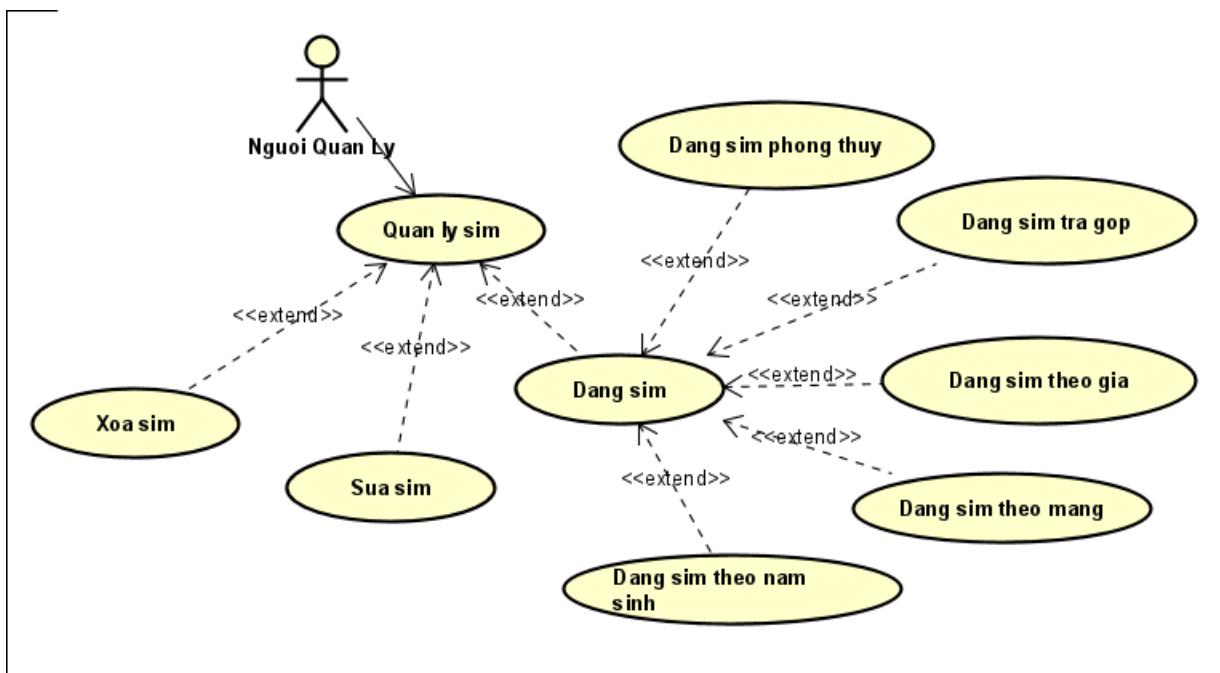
Nguoi Quan Ly

Quan ly sim

Dang sim phong thuy

Dang sim tra gop

<<extend>>

<<extend>>

<<extend>>

<<extend>>

<<extend>>

Dang sim

<<extend>>

Dang sim theo gia

Xoa sim

<<extend>>

<<extend>>

Sua sim

Dang sim theo mang

Dang sim theo nam sinh